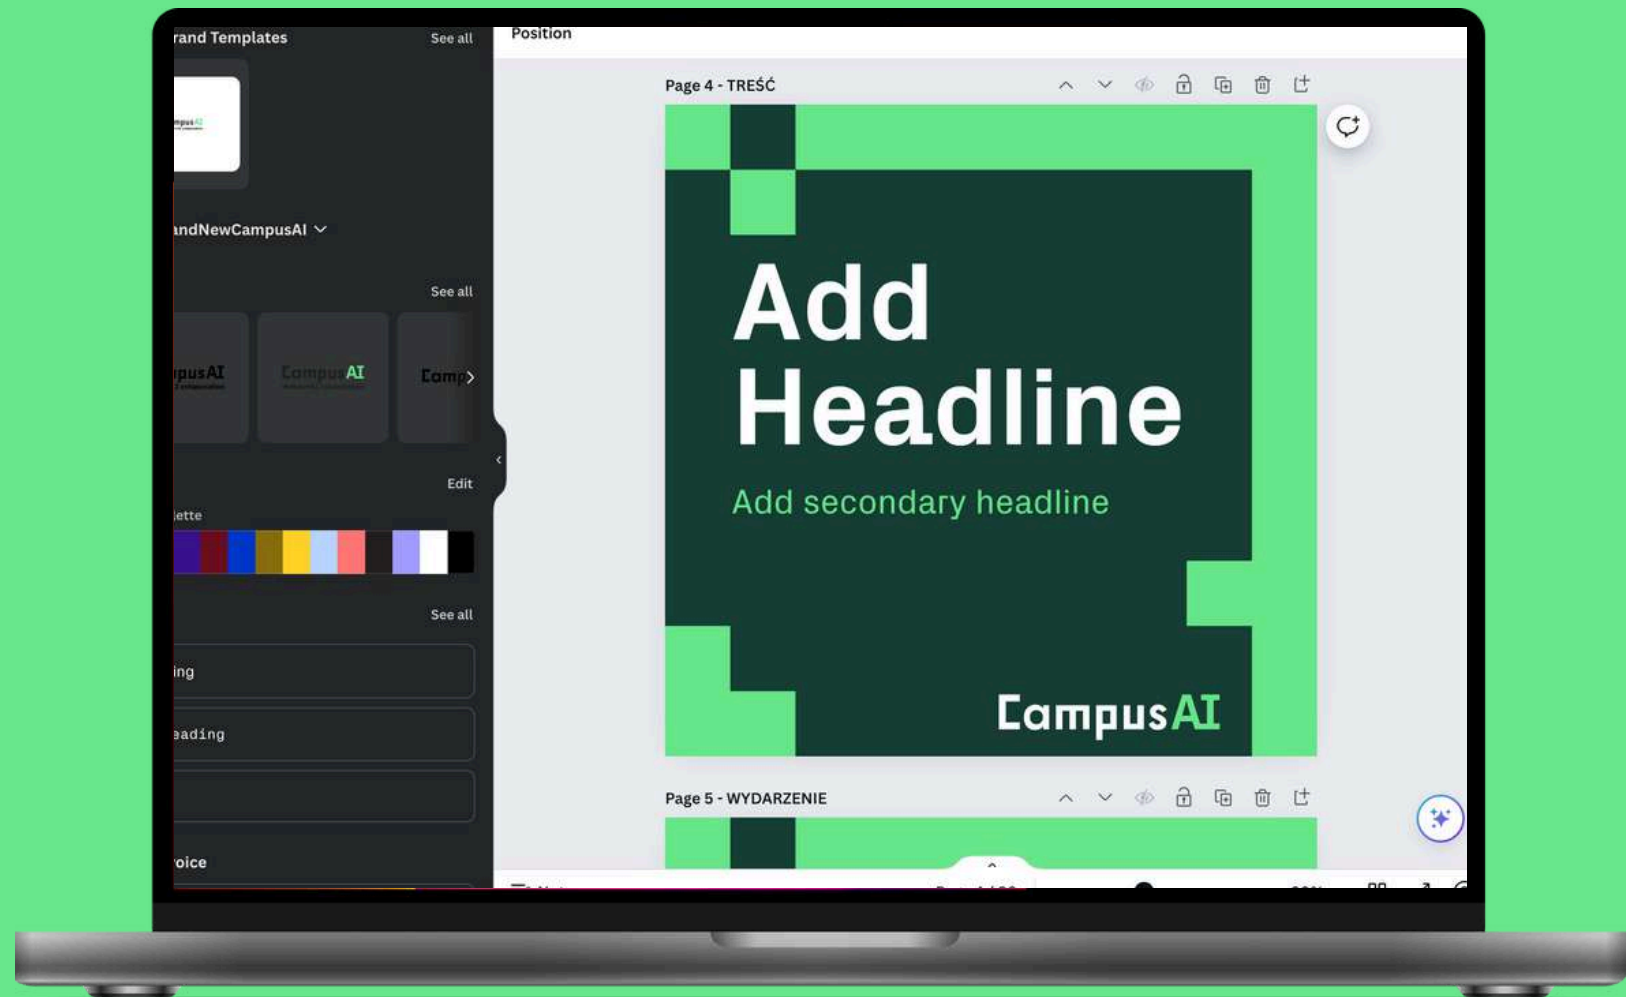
rand Templates

See all

andNewCampusAI

See all

pusAI

CampusAI

Comp

Edit

ette

See all

ing

eading

oice

Position

Page 4 - TREŚĆ

Add Headline

Add secondary headline

CampusAI

Page 5 - WYDARZENIE